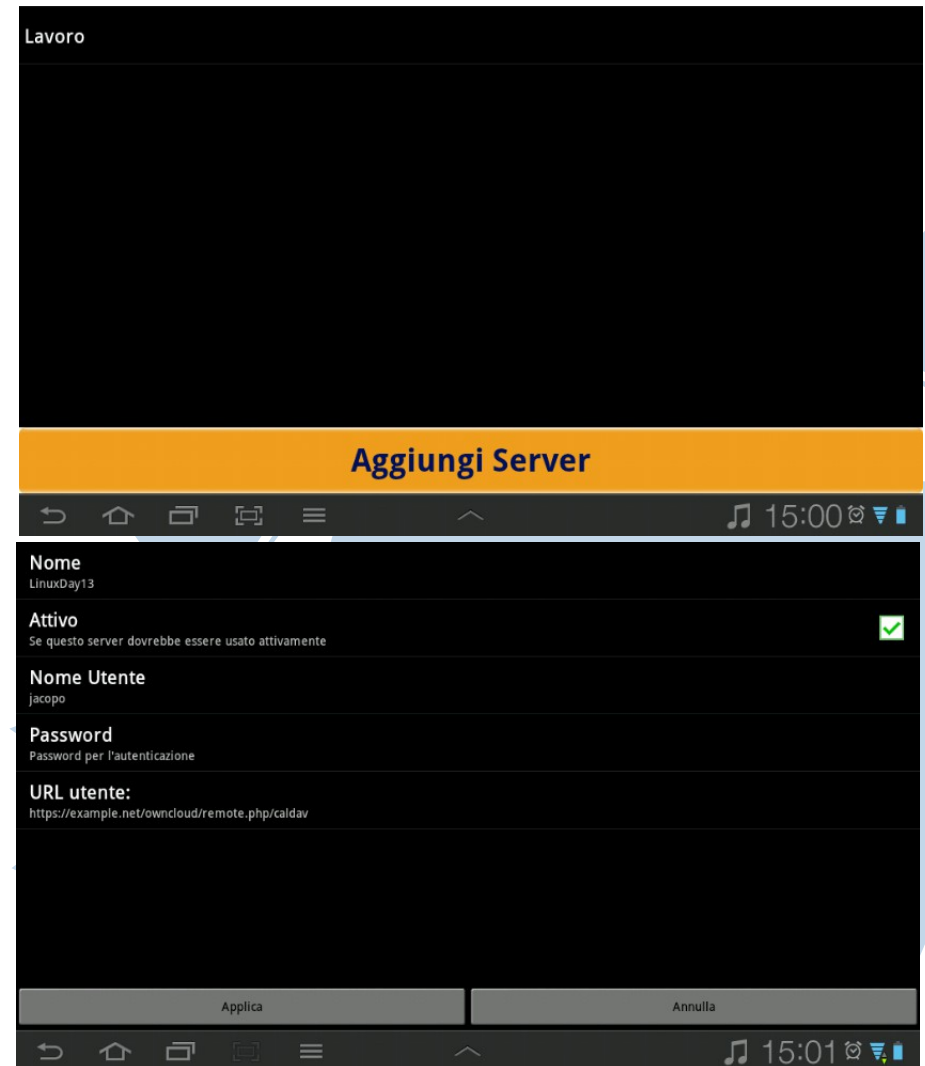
Lavoro

Aggiungi Server

15:00

Nome
LinuxDay13

Attivo
Se questo server dovrebbe essere usato attivamente

Nome Utente
jacopo

Password
Password per l'autenticazione

URL utente:
https://example.net/owncloud/remote.php/caldav

Applica

Annulla

15:01